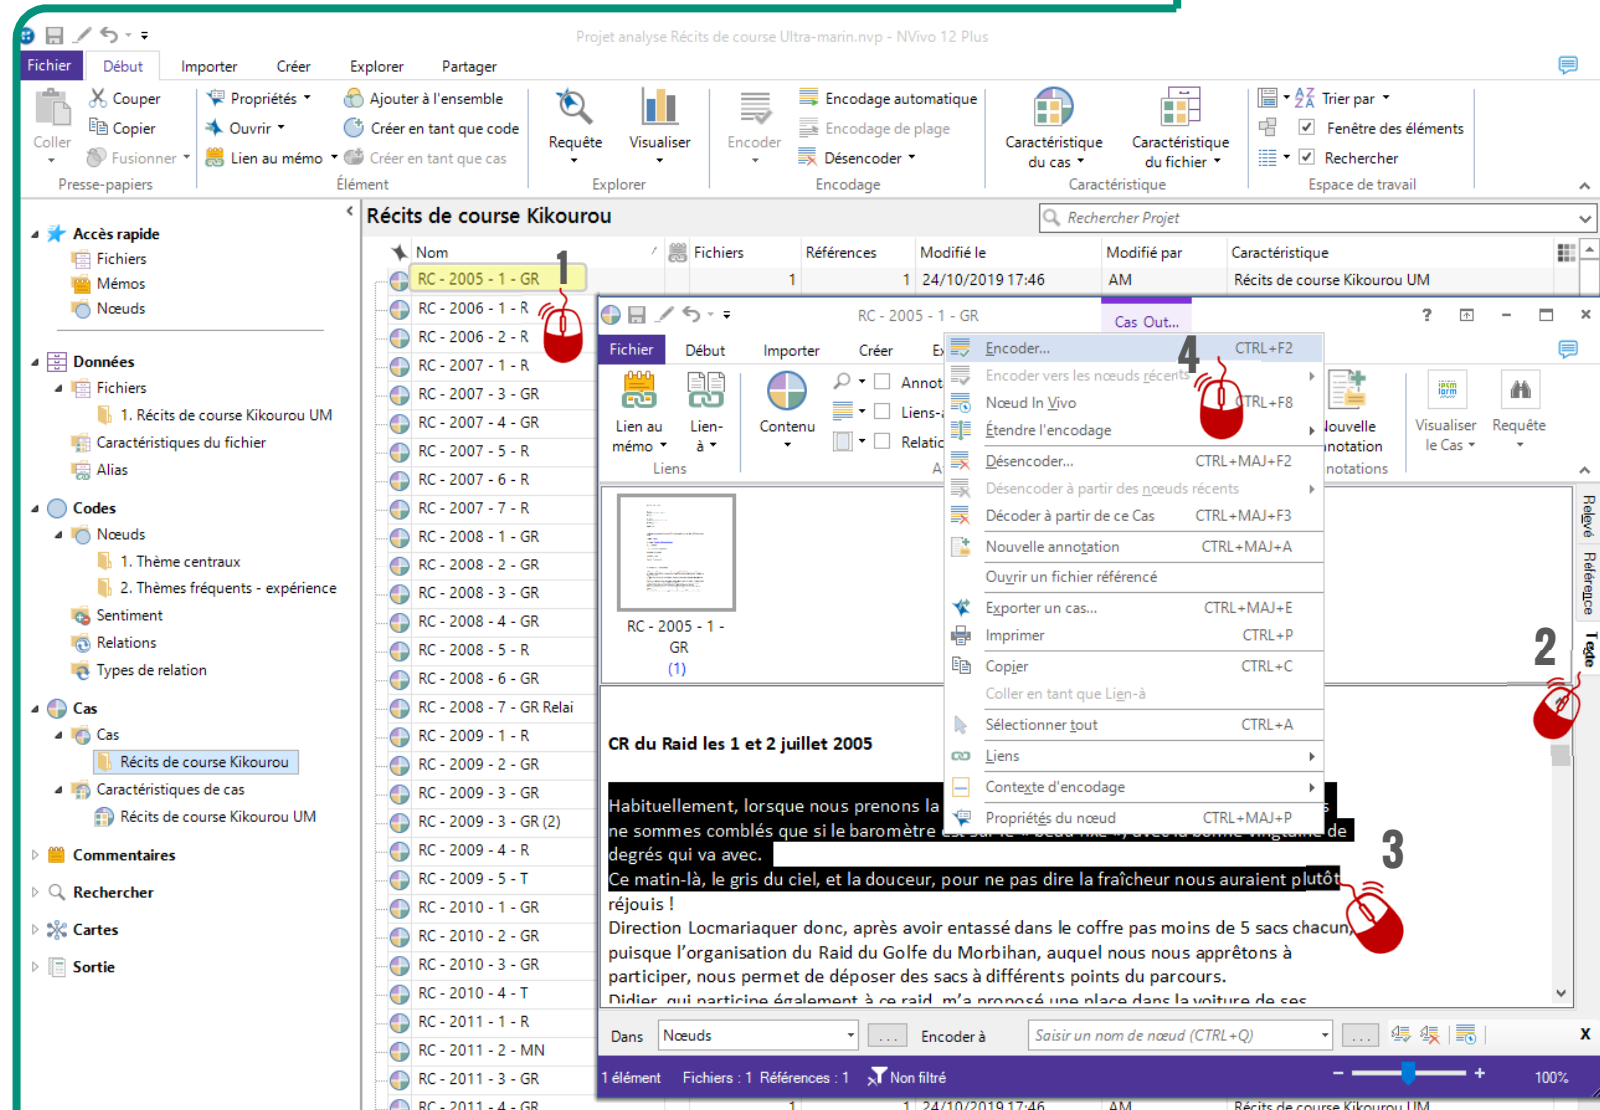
Projet analyse Récits de course Ultra-marin.nvp - NVivo 12 Plus

Fichier Début Importer Créer Explorer Partager

Coller Couper Copier Fusionner Propriétés Ouvrir Lien au mémo Ajouter à l'ensemble Créer en tant que code Créer en tant que cas Requête Visualiser Encoder Encodage automatique Encodage de plage Désencoder Caractéristique du cas Caractéristique du fichier Trier par Fenêtre des éléments Rechercher

Presse-papiers Élément Explorer Encodage Caractéristique Espace de travail

Accès rapide
Fichiers
Mémos
Nœuds
Données
Fichiers
1. Récits de course Kikourou UM
Caractéristiques du fichier
Alias
Codes
Nœuds
1. Thème centraux
2. Thèmes fréquents - expérience
Sentiment
Relations
Types de relation
Cas
Cas
Récits de course Kikourou
Caractéristiques de cas
Récits de course Kikourou UM
Commentaires
Rechercher
Cartes
Sortie

Récits de course Kikourou

Rechercher Projet

| Nom | Fichiers | Références | Modifié le | Modifié par | Caractéristique |
|---|---|---|---|---|---|
| RC - 2005 - 1 - GR | 1 | 1 | 24/10/2019 17:46 | AM | Récits de course Kikourou UM |

RC - 2006 - 1 - R
RC - 2006 - 2 - R
RC - 2007 - 1 - R
RC - 2007 - 3 - GR
RC - 2007 - 4 - GR
RC - 2007 - 5 - R
RC - 2007 - 6 - R
RC - 2007 - 7 - R
RC - 2008 - 1 - GR
RC - 2008 - 2 - GR
RC - 2008 - 3 - GR
RC - 2008 - 4 - GR
RC - 2008 - 5 - R
RC - 2008 - 6 - GR
RC - 2008 - 7 - GR Relai
RC - 2009 - 1 - R
RC - 2009 - 2 - GR
RC - 2009 - 3 - GR
RC - 2009 - 3 - GR (2)
RC - 2009 - 4 - R
RC - 2009 - 5 - T
RC - 2010 - 1 - GR
RC - 2010 - 2 - GR
RC - 2010 - 3 - GR
RC - 2010 - 4 - T
RC - 2011 - 1 - R
RC - 2011 - 2 - MN
RC - 2011 - 3 - GR
RC - 2011 - 4 - GR 1 1 24/10/2019 17:46 AM Récits de course Kikourou UM

1

RC - 2005 - 1 - GR Cas Out...

Fichier Début Importer Créer Ex

Lien au mémo Lien-à Contenu Annot Liens- Relatic Liens Nouvelle annotation Visualiser le Cas Requête notations

RC - 2005 - 1 - GR (1)

Encoder... CTRL+F2
Encoder vers les nœuds récents
Nœud In Vivo CTRL+F8
Étendre l'encodage
Désencoder... CTRL+MAJ+F2
Désencoder à partir des nœuds récents
Décoder à partir de ce Cas CTRL+MAJ+F3
Nouvelle annotation CTRL+MAJ+A
Ouvrir un fichier référencé
Exporter un cas... CTRL+MAJ+E
Imprimer CTRL+P
Copier CTRL+C
Coller en tant que Lien-à
Sélectionner tout CTRL+A
Liens
Contexte d'encodage
Propriétés du nœud CTRL+MAJ+P

4

Relevé Référence Texte

2

CR du Raid les 1 et 2 juillet 2005

Habituellement, lorsque nous prenons la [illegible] ne sommes comblés que si le baromètre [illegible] de degrés qui va avec.
Ce matin-là, le gris du ciel, et la douceur, pour ne pas dire la fraîcheur nous auraient plutôt réjouis !
Direction Locmariaquer donc, après avoir entassé dans le coffre pas moins de 5 sacs chacun, puisque l'organisation du Raid du Golfe du Morbihan, auquel nous nous apprêtons à participer, nous permet de déposer des sacs à différents points du parcours.
Didier, qui participe également à ce raid, m'a proposé une place dans la voiture de ses

3

Dans Nœuds Encoder à Saisir un nom de nœud (CTRL+Q)

1 élément Fichiers : 1 Références : 1 Non filtré 100%